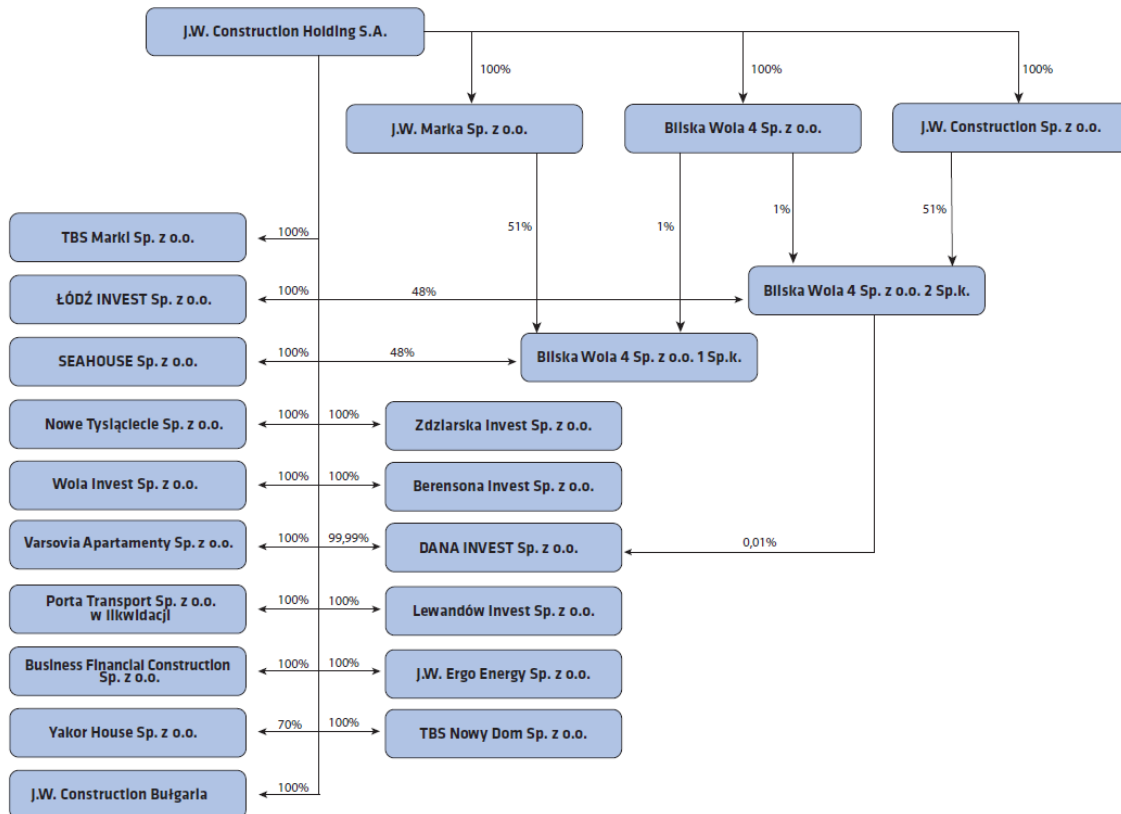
J.W. Construction Holding S.A.

100%

100%

100%

J.W. Marka Sp. z o.o.

Bliska Wola 4 Sp. z o.o.

J.W. Construction Sp. z o.o.

51%

1%

1%

51%

TBS Marki Sp. z o.o.

100%

ŁÓDŹ INVEST Sp. z o.o.

100%

48%

Bliska Wola 4 Sp. z o.o. 2 Sp.k.

SEAHOUSE Sp. z o.o.

100%

48%

Bliska Wola 4 Sp. z o.o. 1 Sp.k.

Nowe Tysiąclecie Sp. z o.o.

100%

100%

Zdziarska Invest Sp. z o.o.

Wola Invest Sp. z o.o.

100%

100%

Berensona Invest Sp. z o.o.

Varsovia Apartamenty Sp. z o.o.

100%

99,99%

DANA INVEST Sp. z o.o.

0,01%

Porta Transport Sp. z o.o. w likwidacji

100%

100%

Lewandów Invest Sp. z o.o.

Business Financial Construction Sp. z o.o.

100%

100%

J.W. Ergo Energy Sp. z o.o.

Yakor House Sp. z o.o.

70%

100%

TBS Nowy Dom Sp. z o.o.

J.W. Construction Bułgaria

100%